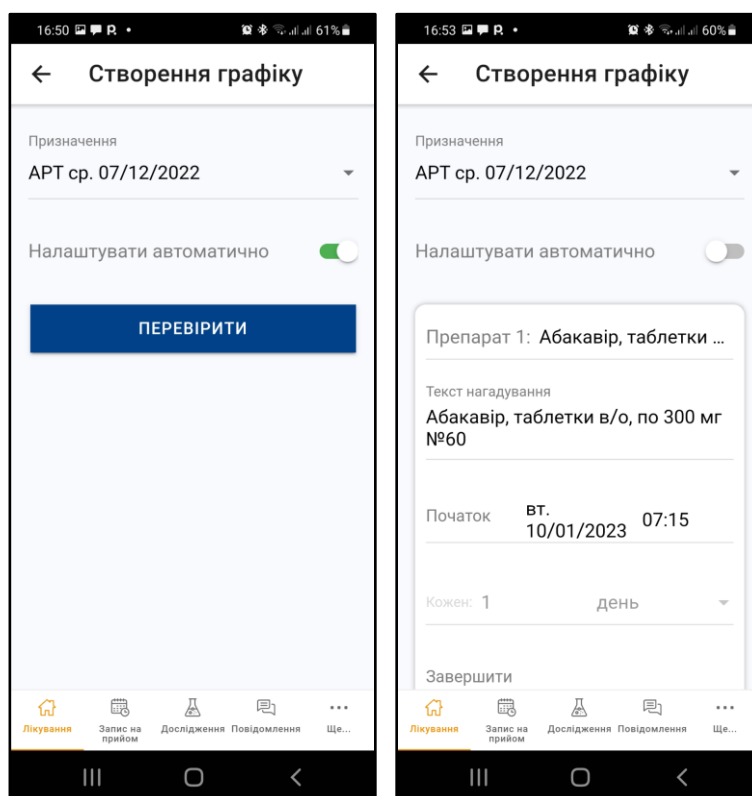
16:50 61%

Створення графіку

Призначення
АРТ ср. 07/12/2022

Налаштувати автоматично

ПЕРЕВІРИТИ

Лікування
Запис на прийом
Дослідження
Повідомлення
Ще...

16:53 60%

Створення графіку

Призначення
АРТ ср. 07/12/2022

Налаштувати автоматично

Препарат 1: Абакавір, таблетки ...

Текст нагадування
Абакавір, таблетки в/о, по 300 мг №60

Початок вт. 10/01/2023 07:15

Кожен: 1 день

Завершити

Лікування
Запис на прийом
Дослідження
Повідомлення
Ще...